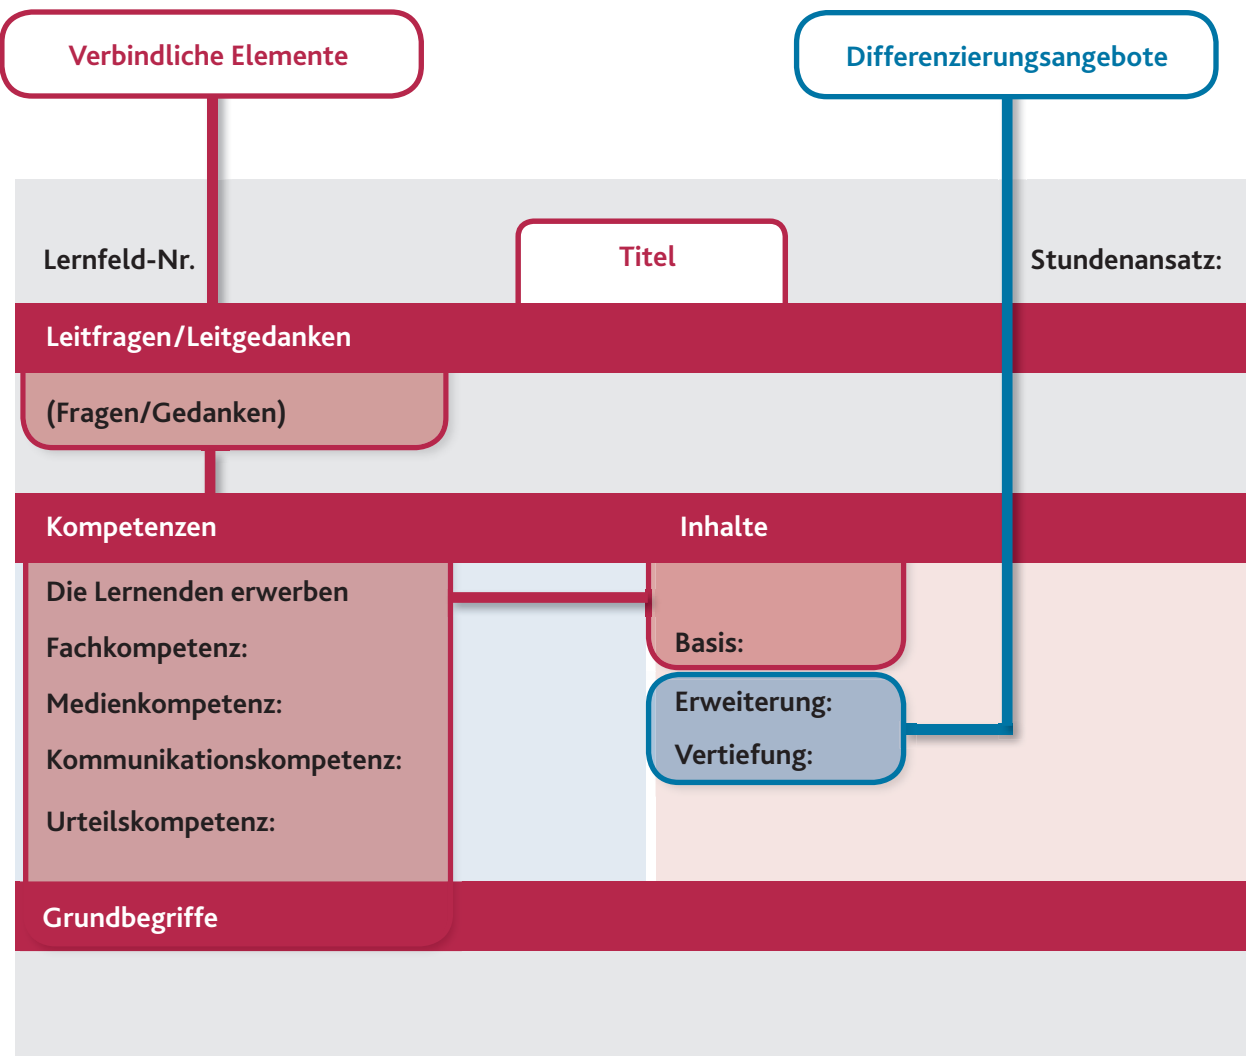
Verbindliche Elemente

Differenzierungsangebote

Lernfeld-Nr.

Titel

Stundenansatz:

Leitfragen/Leitgedanken

(Fragen/Gedanken)

Kompetenzen

Inhalte

Die Lernenden erwerben

Fachkompetenz:

Medienkompetenz:

Kommunikationskompetenz:

Urteilskompetenz:

Basis:

Erweiterung:

Vertiefung:

Grundbegriffe